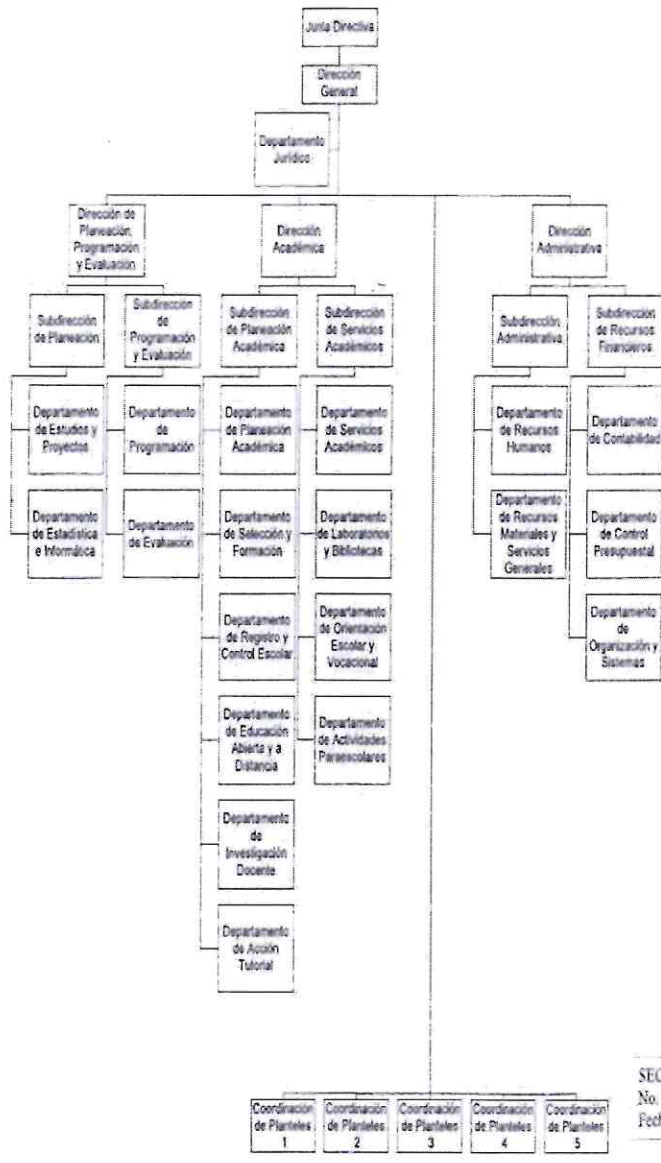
Junta Directiva

Dirección General

Departamento Jurídico

Dirección de Planeación, Programación y Evaluación

Dirección Académica

Dirección Administrativa

Subdirección de Planeación

Subdirección de Programación y Evaluación

Subdirección de Planeación Académica

Subdirección de Servicios Académicos

Subdirección Administrativa

Subdirección de Recursos Financieros

Departamento de Estudios y Proyectos

Departamento de Estadística e Informática

Departamento de Programación

Departamento de Evaluación

Departamento de Planeación Académica

Departamento de Selección y Formación

Departamento de Registro y Control Escolar

Departamento de Educación Abierta y a Distancia

Departamento de Investigación Docente

Departamento de Acción Tutorial

Departamento de Servicios Académicos

Departamento de Laboratorios y Bibliotecas

Departamento de Orientación Escolar y Vocacional

Departamento de Actividades Paraescolares

Departamento de Recursos Humanos

Departamento de Recursos Materiales y Servicios Generales

Departamento de Contabilidad

Departamento de Control Presupuestal

Departamento de Organización y Sistemas

Coordinación de Planteles 1

Coordinación de Planteles 2

Coordinación de Planteles 3

Coordinación de Planteles 4

Coordinación de Planteles 5

SEC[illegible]
No. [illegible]
Fech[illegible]